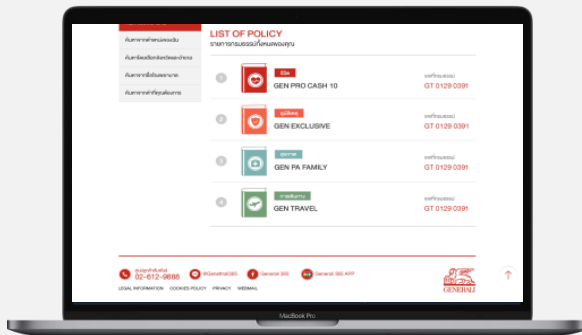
LIST OF POLICY
รายการกรมธรรม์ทั้งหมดของคุณ

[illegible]
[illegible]
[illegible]
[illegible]

1 ชีวิต GEN PRO CASH 10 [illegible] GT 0129 0391
2 อุบัติเหตุ GEN EXCLUSIVE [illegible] GT 0129 0391
3 สุขภาพ GEN PA FAMILY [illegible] GT 0129 0391
4 การเดินทาง GEN TRAVEL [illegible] GT 0129 0391

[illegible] 02-612-9888 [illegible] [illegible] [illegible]

LEGAL INFORMATION COOKIES POLICY PRIVACY WEBMAIL

GENERALI

MacBook Pro